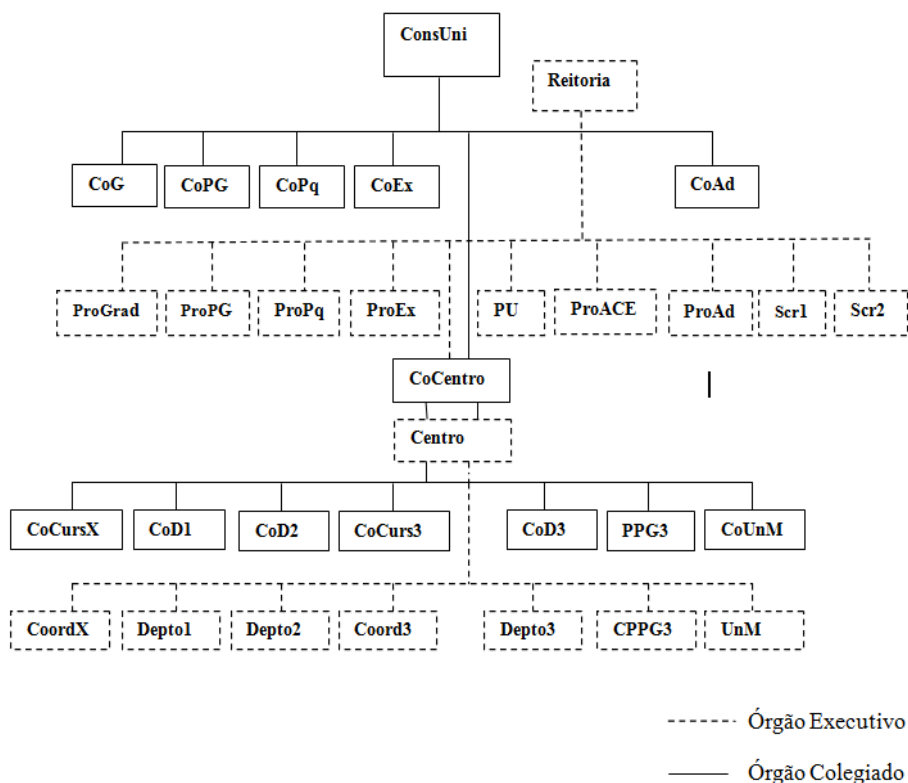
ConsUni

Reitoria

CoG
CoPG
CoPq
CoEx
CoAd

ProGrad
ProPG
ProPq
ProEx
PU
ProACE
ProAd
Scr1
Scr2

CoCentro

Centro

CoCursX
CoD1
CoD2
CoCurs3
CoD3
PPG3
CoUnM

CoordX
Depto1
Depto2
Coord3
Depto3
CPPG3
UnM

Órgão Executivo

Órgão Colegiado